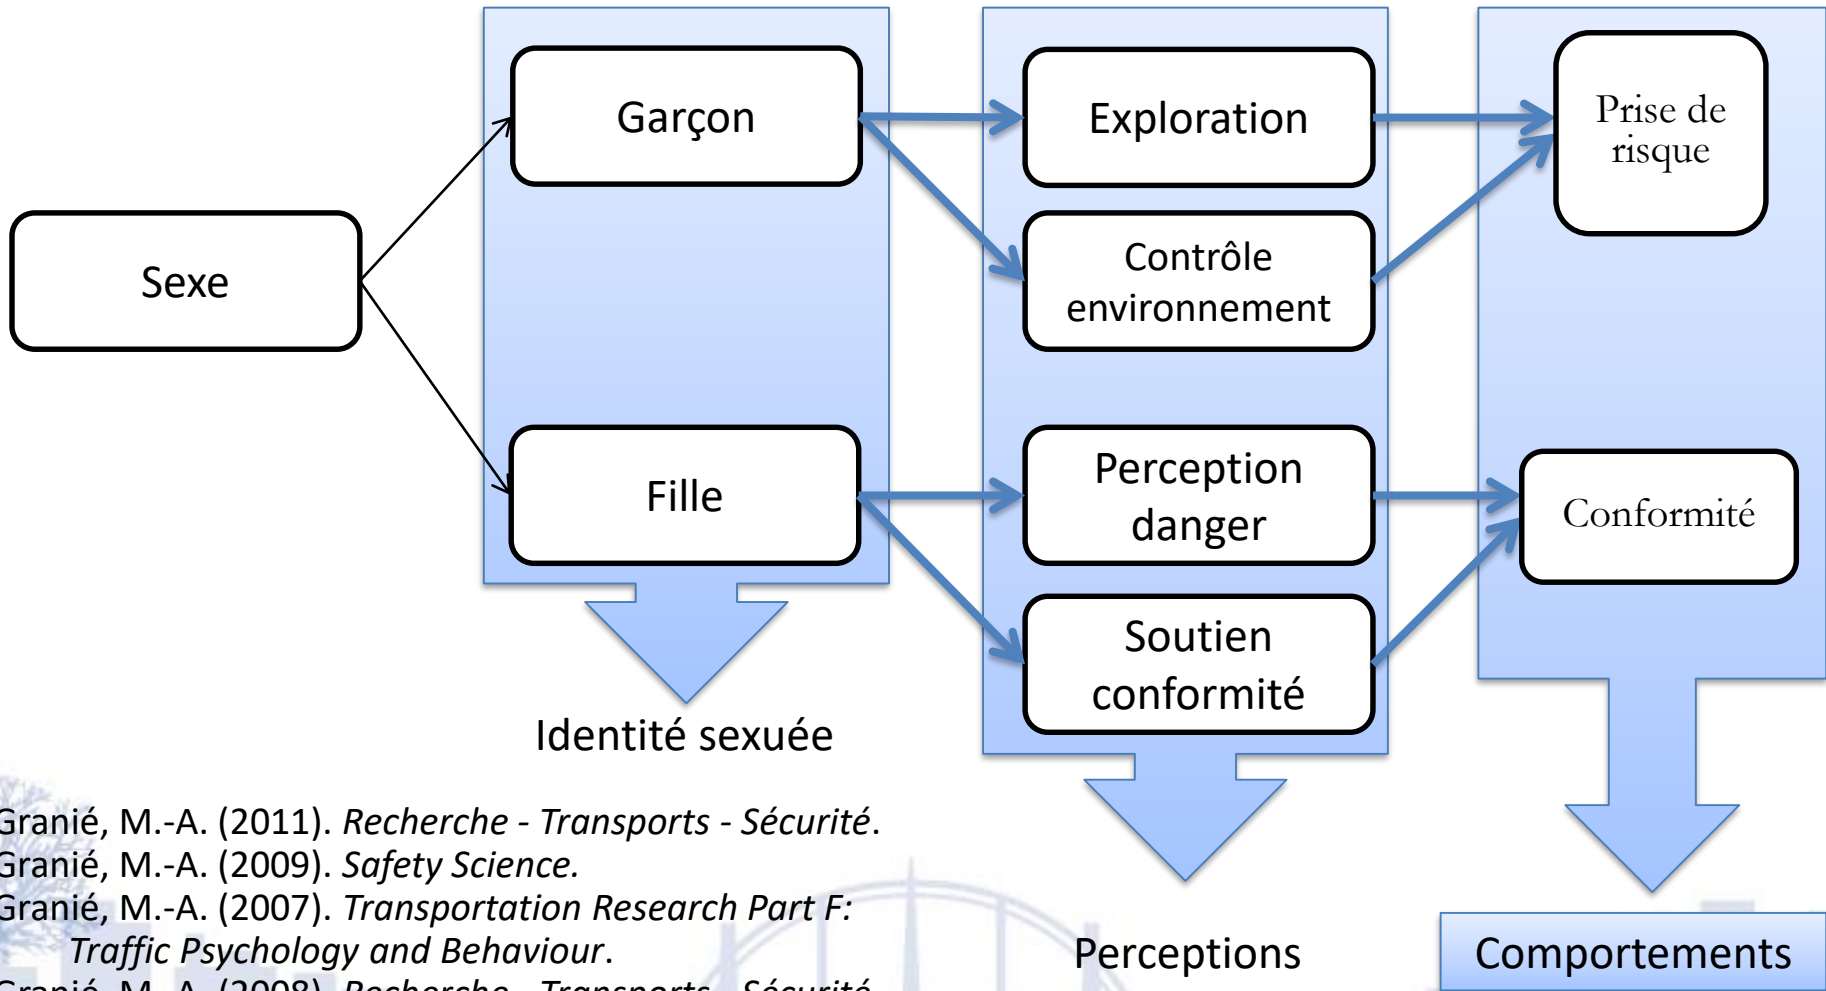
Garçon

Exploration

Prise de risque

Sexe

Contrôle environnement

Fille

Perception danger

Conformité

Soutien conformité

Identité sexuée

Granié, M.-A. (2011). *Recherche - Transports - Sécurité*.
Granié, M.-A. (2009). *Safety Science.*
Granié, M.-A. (2007). *Transportation Research Part F: Traffic Psychology and Behaviour*.
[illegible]

Perceptions

Comportements